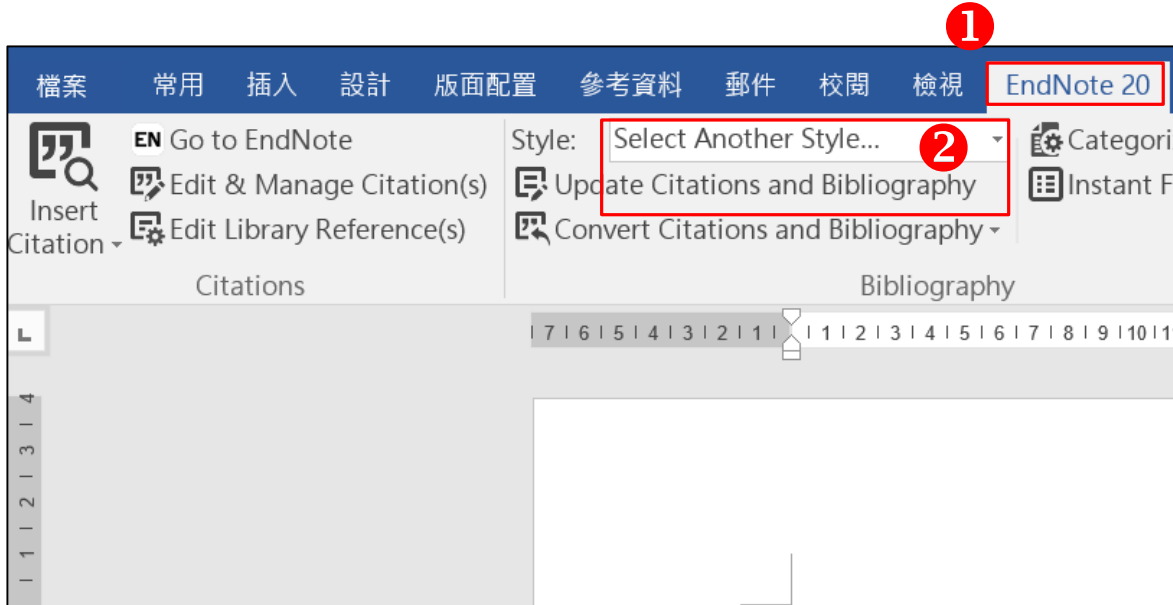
❶

檔案 常用 插入 設計 版面配置 參考資料 郵件 校閱 檢視 EndNote 20

Insert Citation

EN Go to EndNote

Edit & Manage Citation(s)

Edit Library Reference(s)

Citations

Style: Select Another Style... ❷

Update Citations and Bibliography

Convert Citations and Bibliography

Bibliography

Categori

Instant F

7 6 5 4 3 2 1 1 2 3 4 5 6 7 8 9 10

4 3 2 1